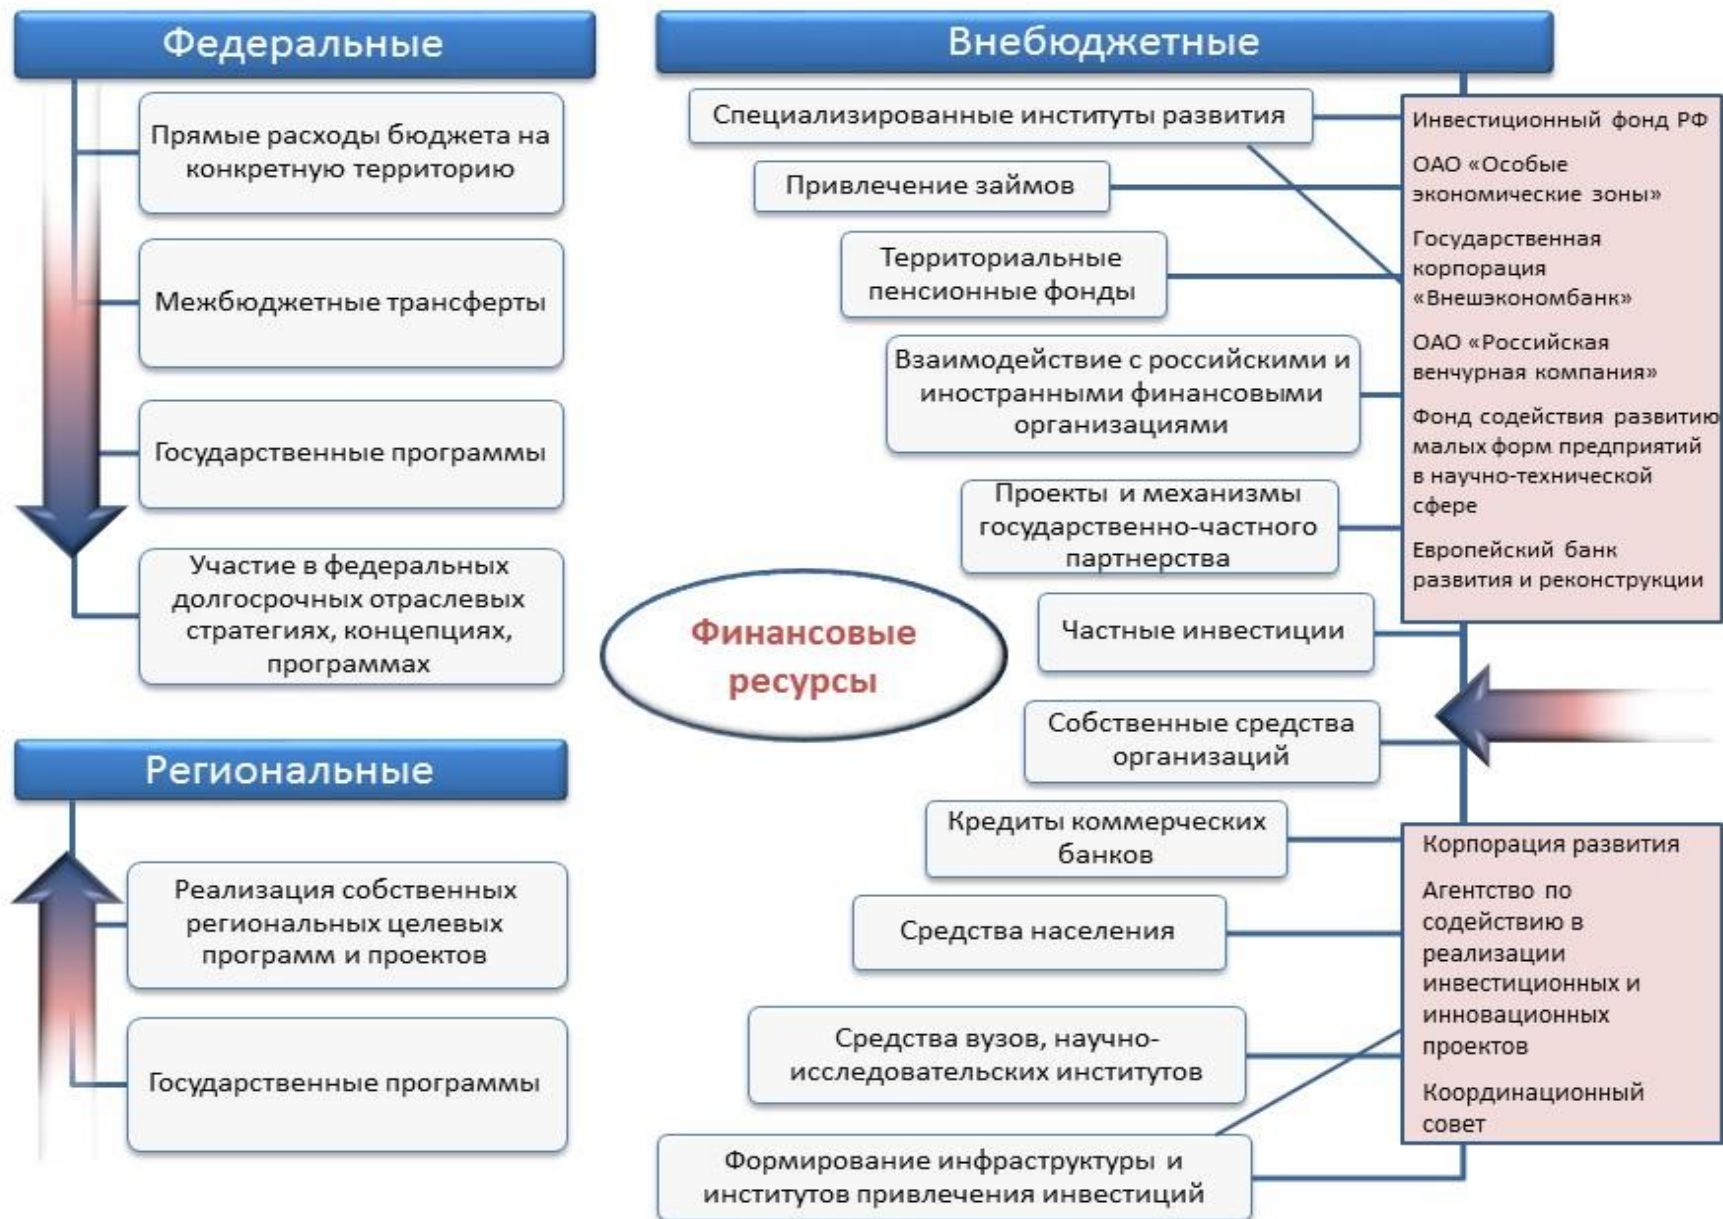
Федеральные

Прямые расходы бюджета на конкретную территорию

Межбюджетные трансферты

Государственные программы

Участие в федеральных долгосрочных отраслевых стратегиях, концепциях, программах

Региональные

Реализация собственных региональных целевых программ и проектов

Государственные программы

Финансовые ресурсы

Внебюджетные

Специализированные институты развития

Привлечение займов

Территориальные пенсионные фонды

Взаимодействие с российскими и иностранными финансовыми организациями

Проекты и механизмы государственно-частного партнерства

Частные инвестиции

Собственные средства организаций

Кредиты коммерческих банков

Средства населения

Средства вузов, научно-исследовательских институтов

Формирование инфраструктуры и институтов привлечения инвестиций

Инвестиционный фонд РФ

ОАО «Особые экономические зоны»

Государственная корпорация «Внешэкономбанк»

ОАО «Российская венчурная компания»

Фонд содействия развитию малых форм предприятий в научно-технической сфере

Европейский банк развития и реконструкции

Корпорация развития

Агентство по содействию в реализации инвестиционных и инновационных проектов

Координационный совет